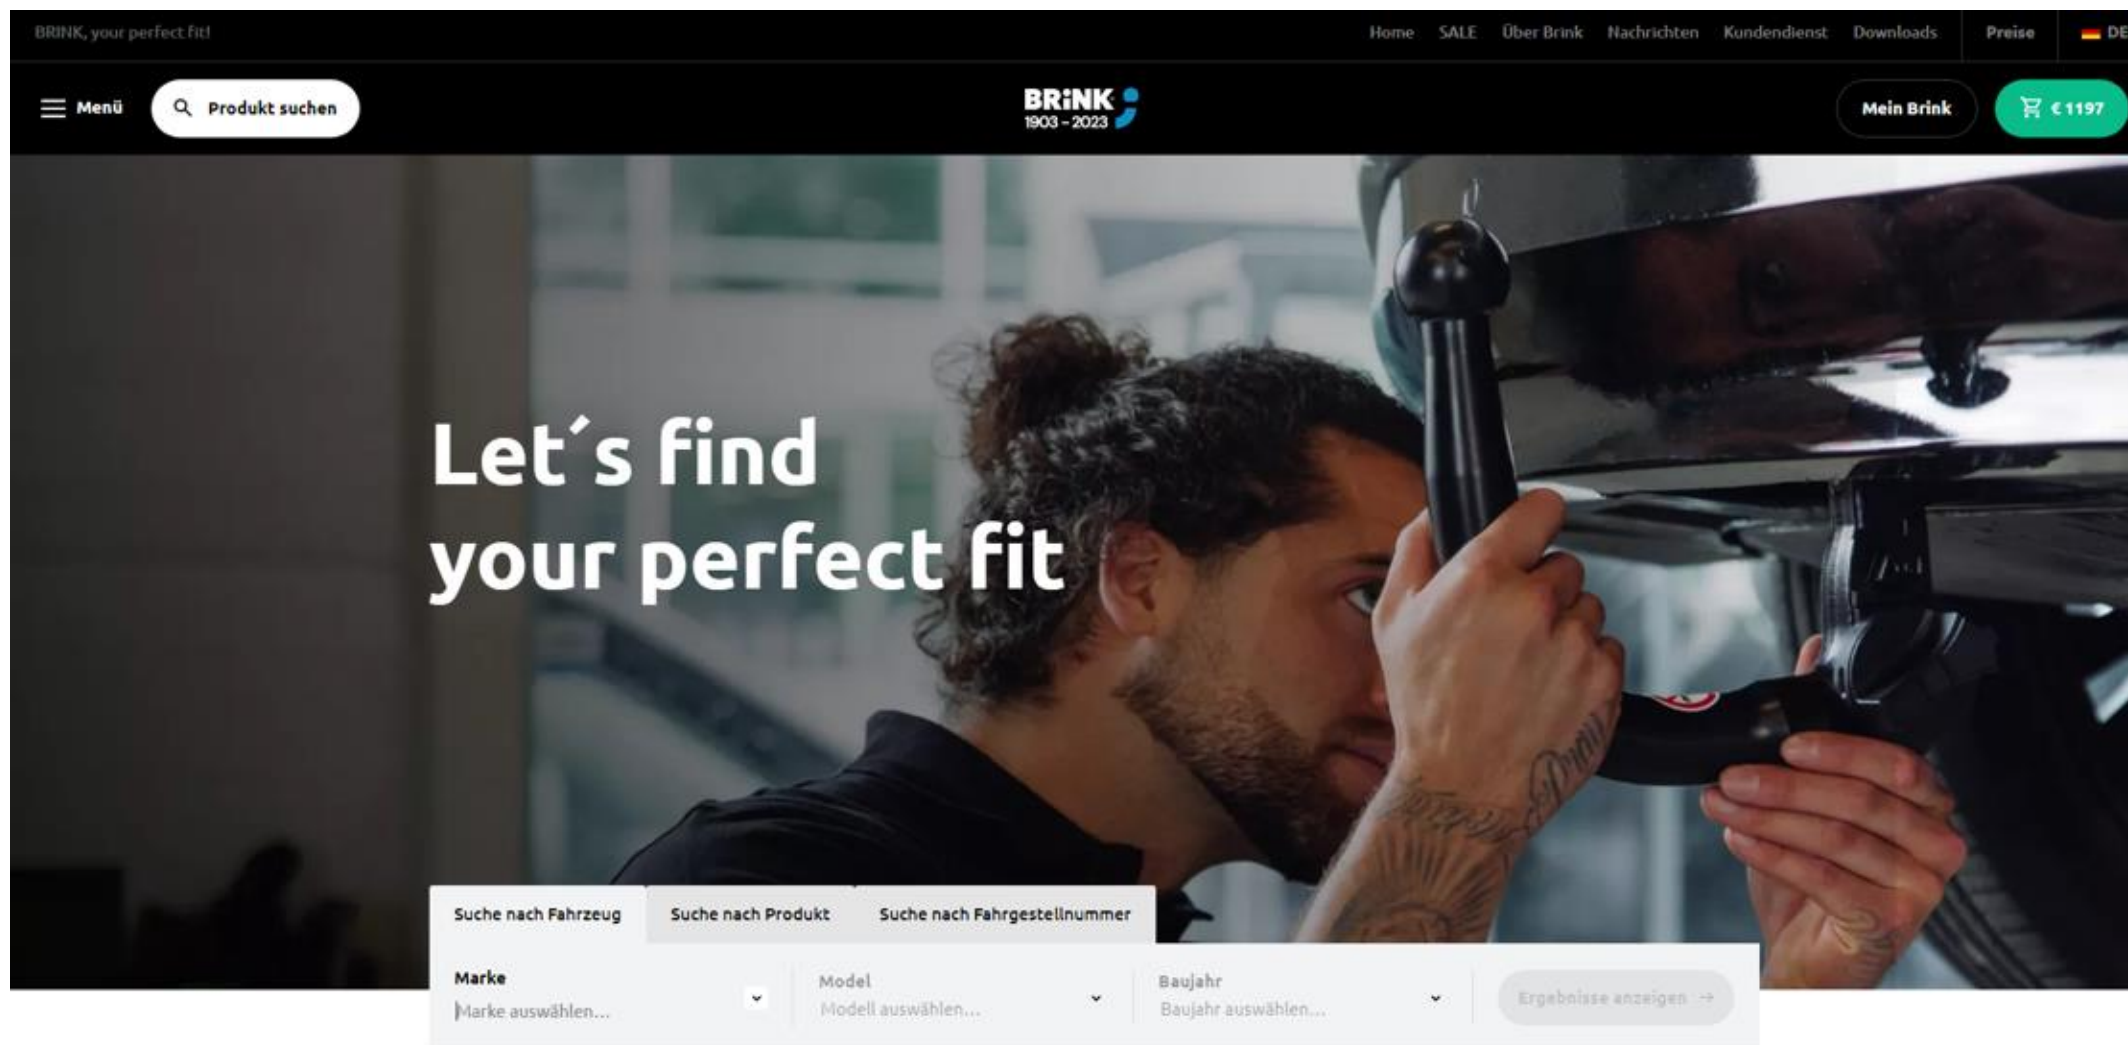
BRINK, your perfect fit!

Home SALE Über Brink Nachrichten Kundendienst Downloads Preise DE

Menü Produkt suchen

BRiNK 1903 - 2023

Mein Brink € 1197

Let´s find your perfect fit

Suche nach Fahrzeug Suche nach Produkt Suche nach Fahrgestellnummer

Marke
Marke auswählen...

Model
Modell auswählen...

Baujahr
Baujahr auswählen...

Ergebnisse anzeigen →